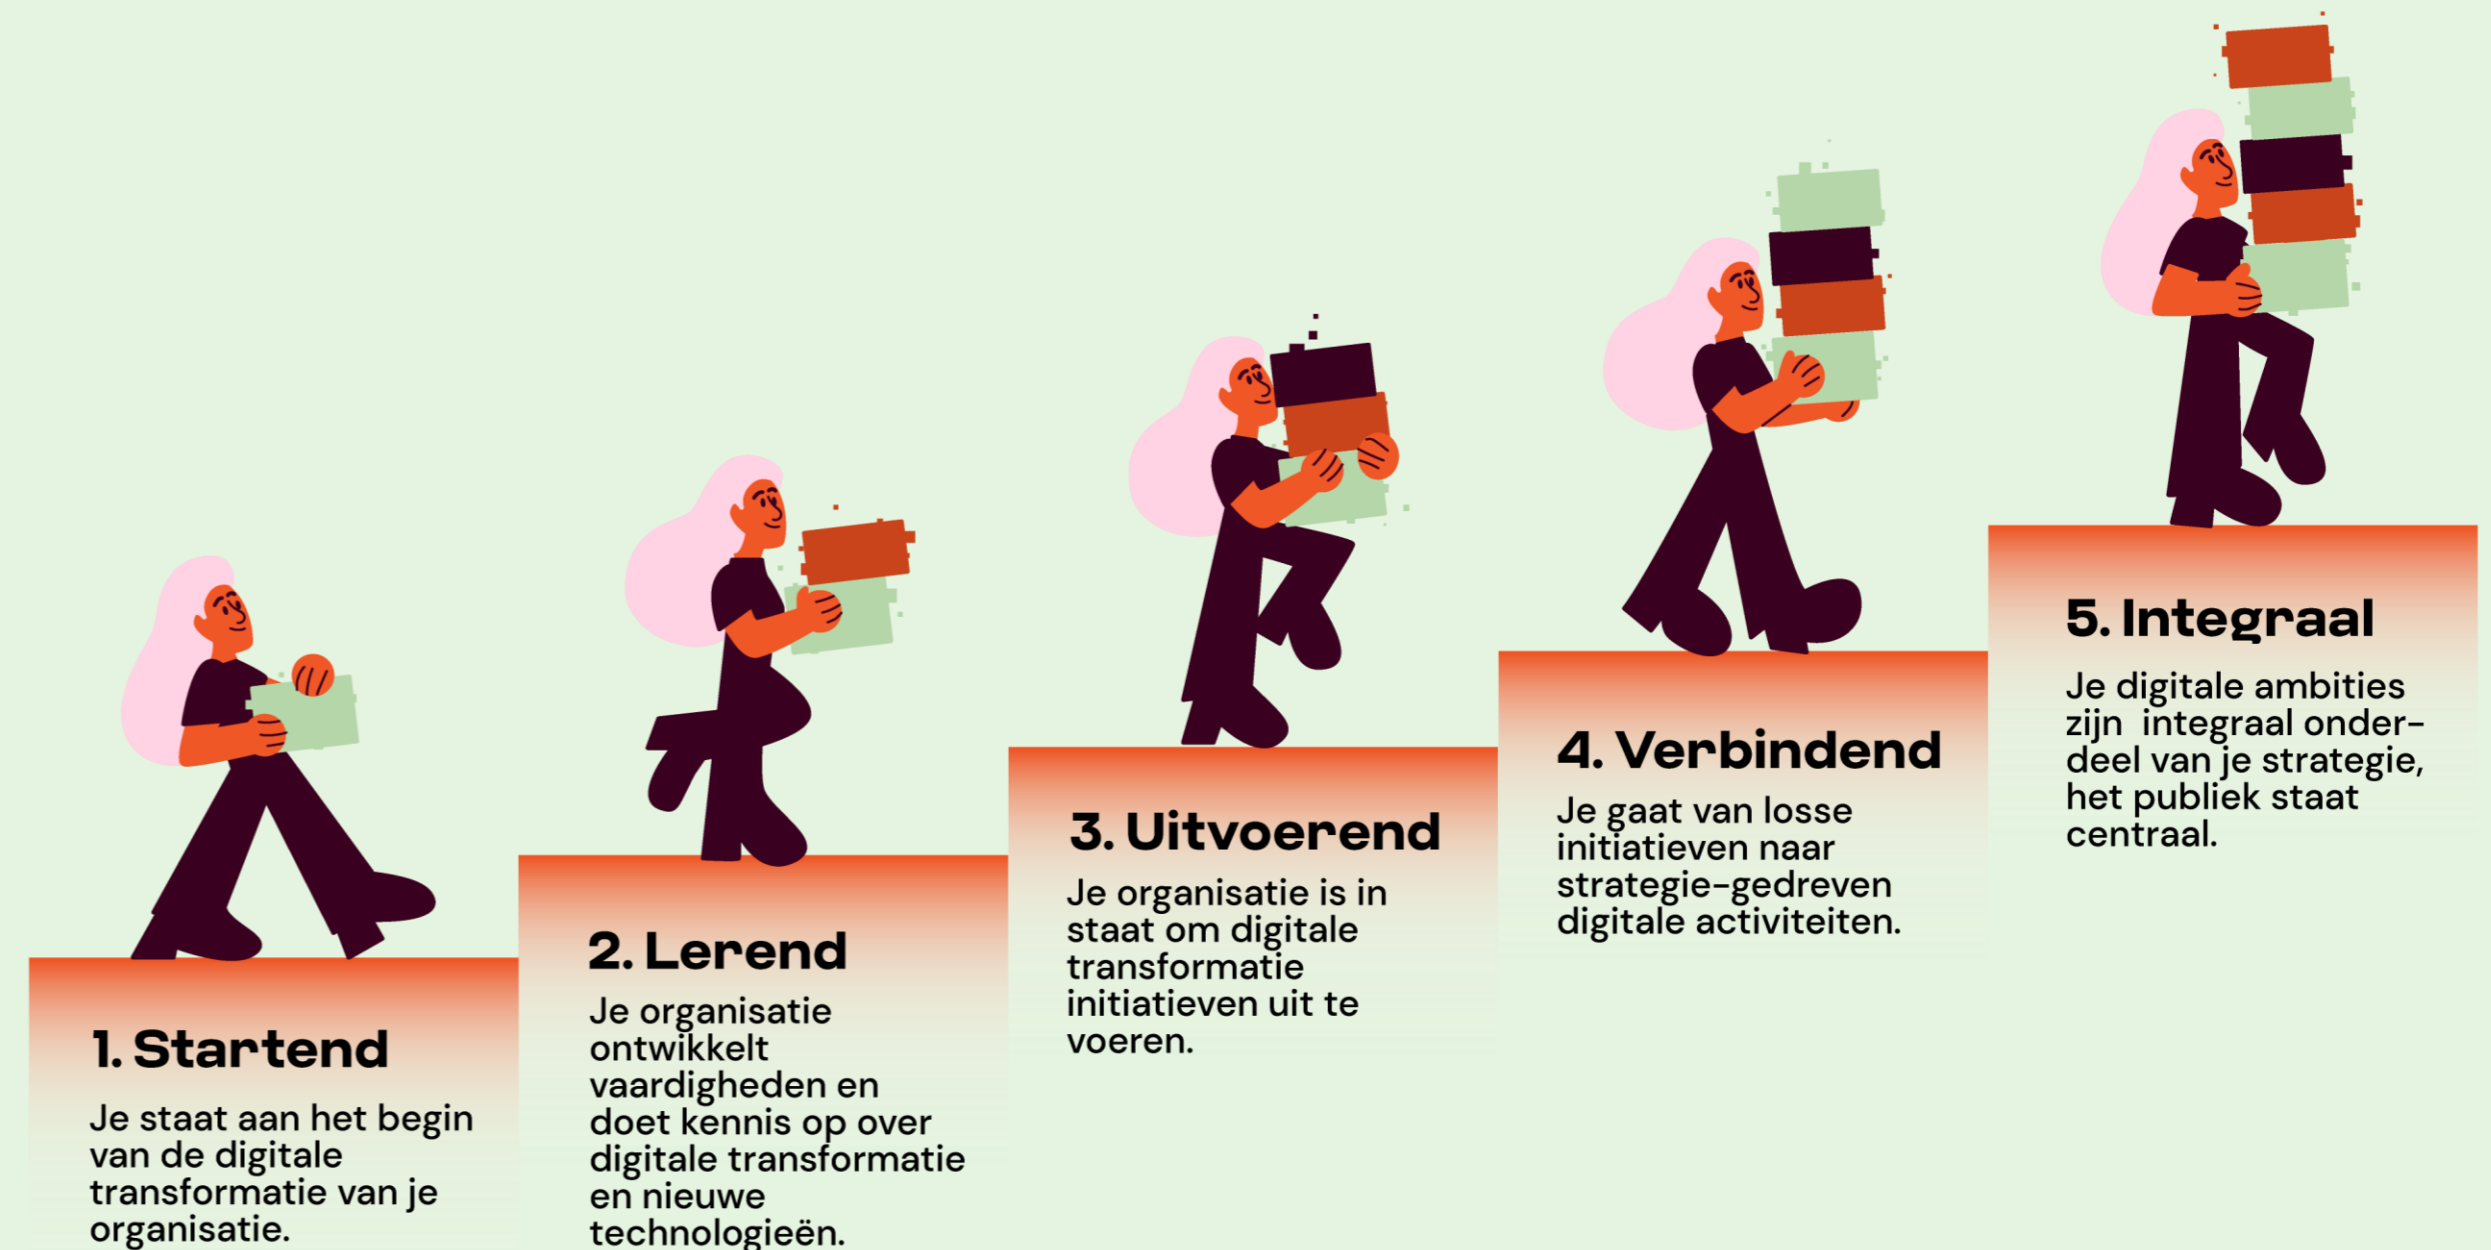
1. Startend

Je staat aan het begin van de digitale transformatie van je organisatie.

2. Lerend

Je organisatie ontwikkelt vaardigheden en doet kennis op over digitale transformatie en nieuwe technologieën.

3. Uitvoerend

Je organisatie is in staat om digitale transformatie initiatieven uit te voeren.

4. Verbindend

Je gaat van losse initiatieven naar strategie-gedreven digitale activiteiten.

5. Integraal

Je digitale ambities zijn integraal onderdeel van je strategie, het publiek staat centraal.